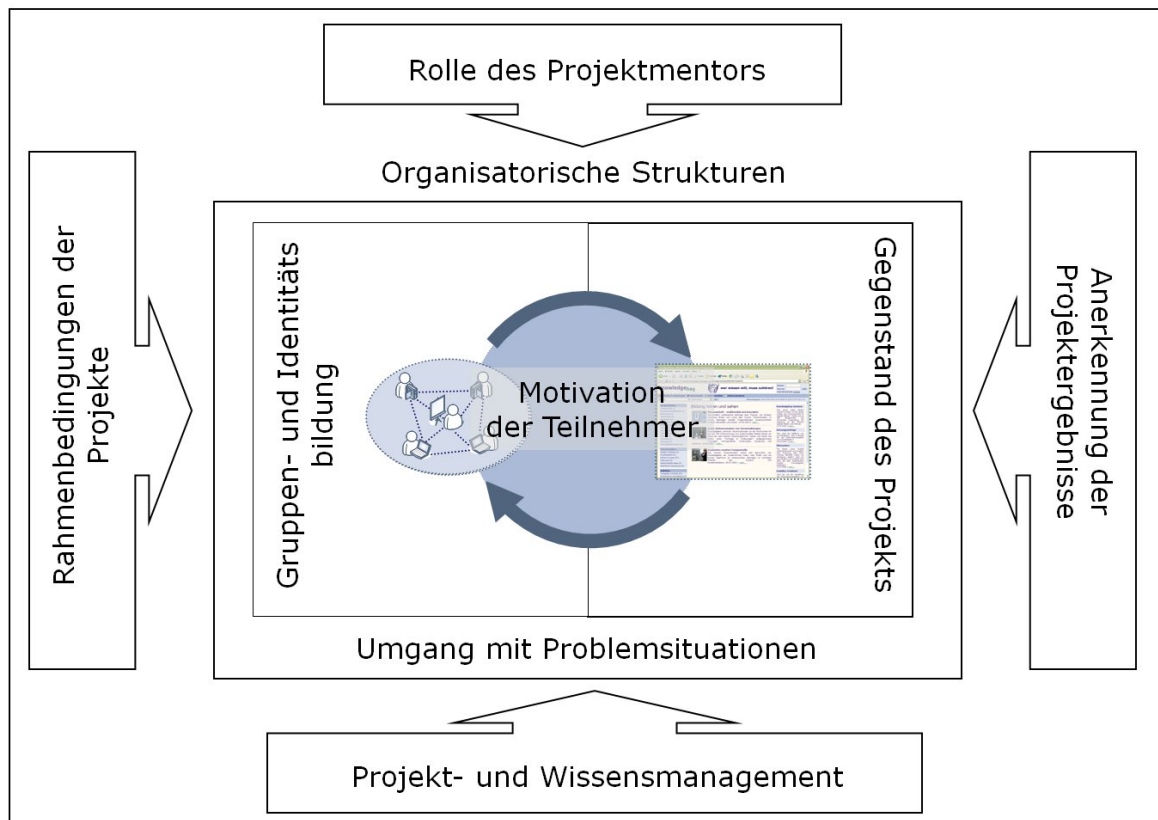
Rolle des Projektmentors

Organisatorische Strukturen

Rahmenbedingungen der Projekte

Gruppen- und Identitäts bildung

Motivation der Teilnehmer

Gegenstand des Projekts

Anerkennung der Projektergebnisse

Umgang mit Problemsituationen

Projekt- und Wissensmanagement